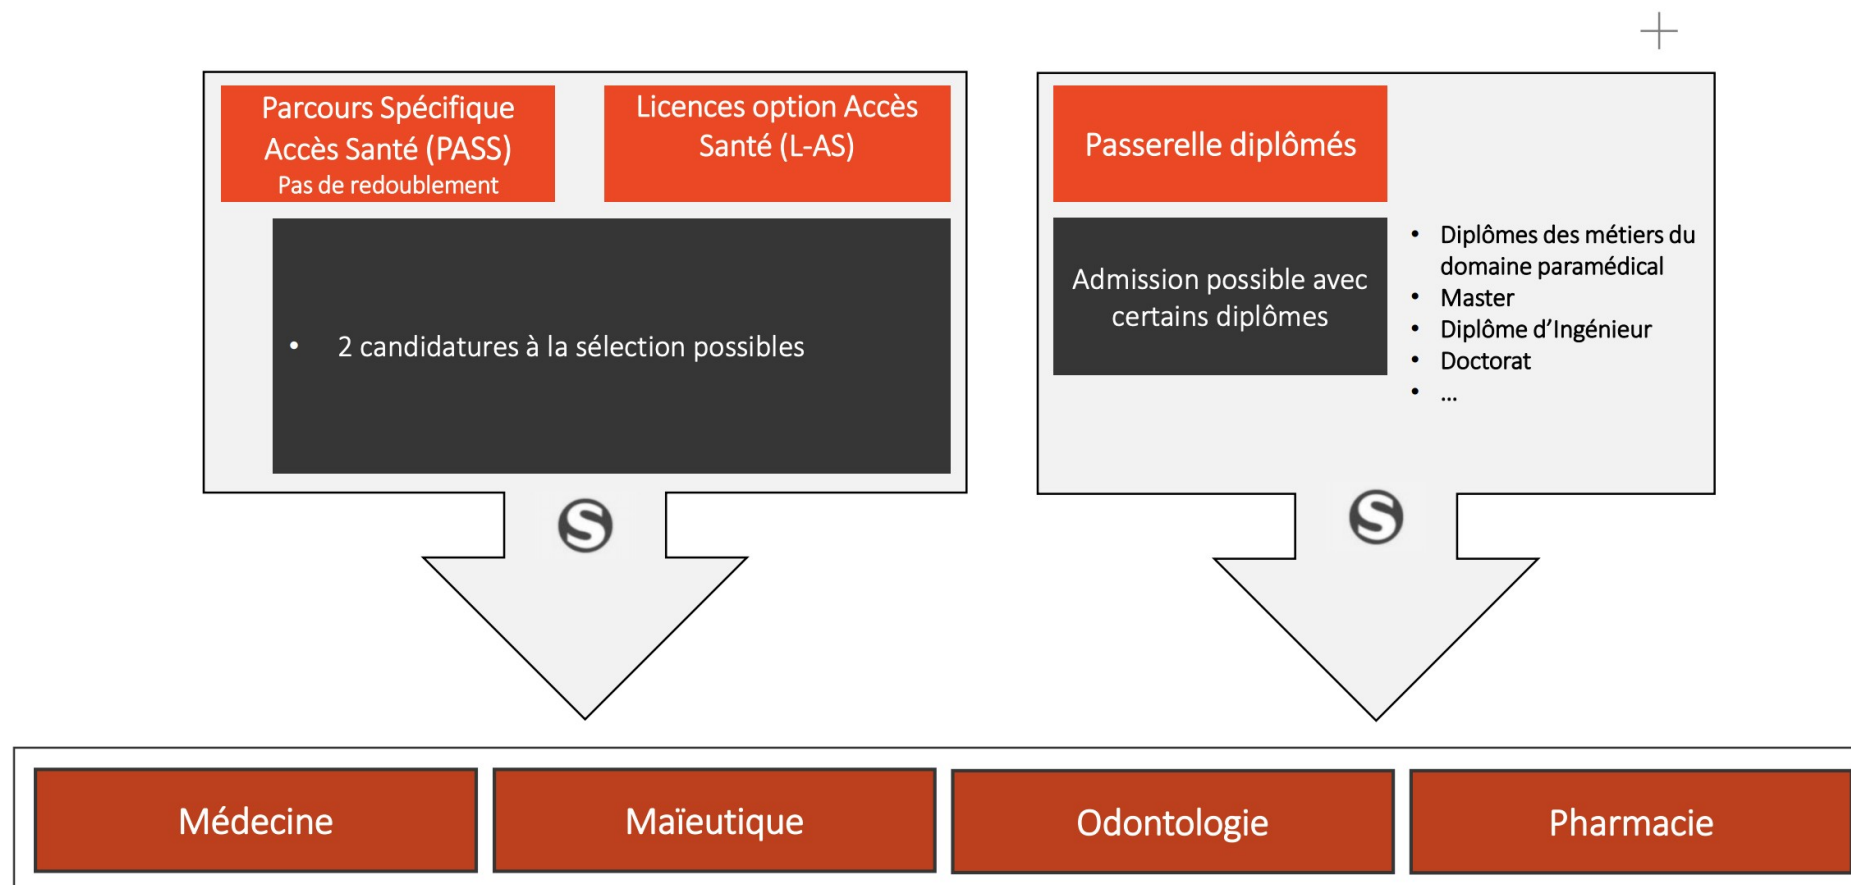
Parcours Spécifique Accès Santé (PASS)
Pas de redoublement

Licences option Accès Santé (L-AS)

• 2 candidatures à la sélection possibles

Passerelle diplômés

Admission possible avec certains diplômes

• Diplômes des métiers du domaine paramédical
• Master
• Diplôme d'Ingénieur
• Doctorat
• ...

S

S

Médecine

Maïeutique

Odontologie

Pharmacie